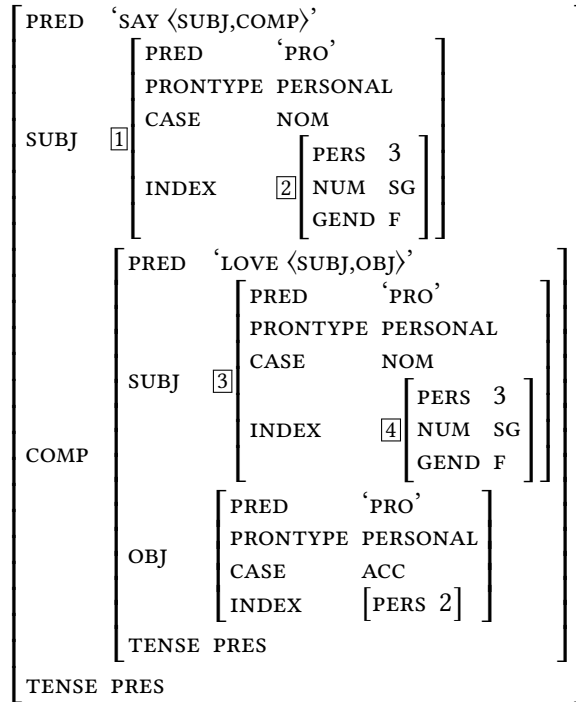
PRED 'SAY ⟨SUBJ,COMP⟩'

SUBJ [1]
PRED 'PRO'
PRONTYPE PERSONAL
CASE NOM
INDEX [2]
PERS 3
NUM SG
GEND F

COMP
PRED 'LOVE ⟨SUBJ,OBJ⟩'
SUBJ [3]
PRED 'PRO'
PRONTYPE PERSONAL
CASE NOM
INDEX [4]
PERS 3
NUM SG
GEND F

OBJ
PRED 'PRO'
PRONTYPE PERSONAL
CASE ACC
INDEX [PERS 2]

TENSE PRES

TENSE PRES